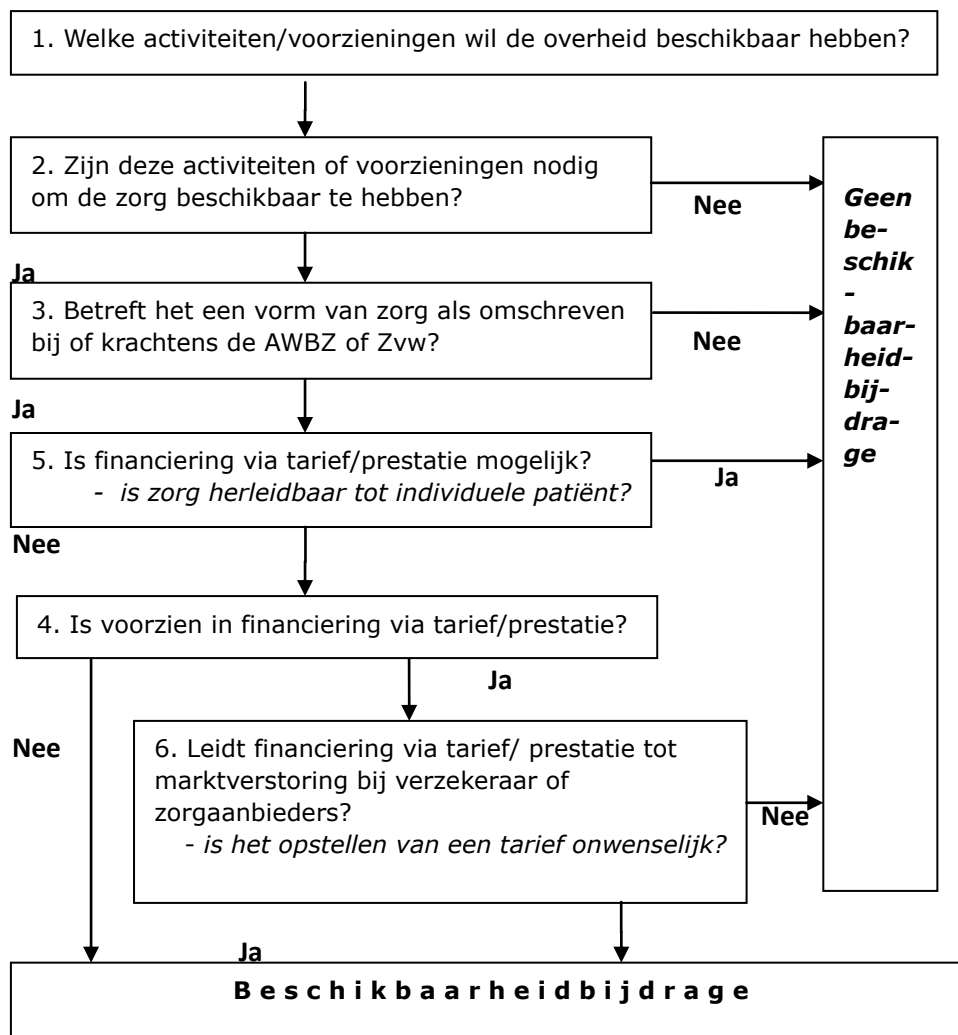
1. Welke activiteiten/voorzieningen wil de overheid beschikbaar hebben?

2. Zijn deze activiteiten of voorzieningen nodig om de zorg beschikbaar te hebben?

Nee

Geen beschikbaarheidbijdrage

Ja

3. Betreft het een vorm van zorg als omschreven bij of krachtens de AWBZ of Zvw?

Nee

Ja

5. Is financiering via tarief/prestatie mogelijk?
- *is zorg herleidbaar tot individuele patiënt?*

Ja

Nee

4. Is voorzien in financiering via tarief/prestatie?

Ja

Nee

6. Leidt financiering via tarief/ prestatie tot marktverstoring bij verzekeraar of zorgaanbieders?
- *is het opstellen van een tarief onwenselijk?*

Nee

Ja

Beschikbaarheidbijdrage